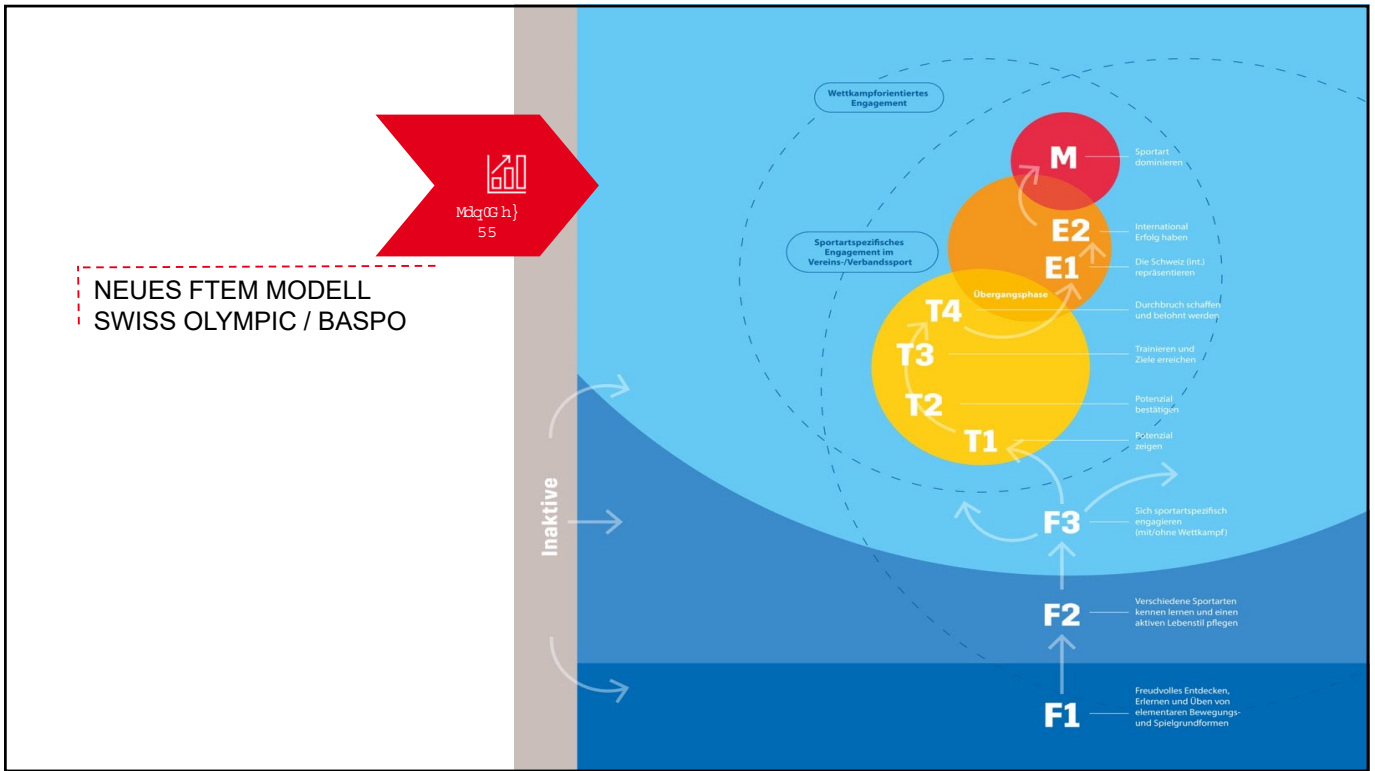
Mdq0Gh}
55

NEUES FTEM MODELL
SWISS OLYMPIC / BASPO

Inaktive

Wettkampforientiertes Engagement

Sportartspezifisches Engagement im Vereins-/Verbandssport

M
Sportart dominieren

E2
International Erfolg haben

E1
Die Schweiz (int.) repräsentieren

Übergangsphase

T4
Durchbruch schaffen und belohnt werden

T3
Trainieren und Ziele erreichen

T2
Potenzial bestätigen

T1
Potenzial zeigen

F3
Sich sportartspezifisch engagieren (mit/ohne Wettkampf)

F2
Verschiedene Sportarten kennen lernen und einen aktiven Lebensstil pflegen

F1
Freudvolles Entdecken, Erlernen und Üben von elementaren Bewegungs- und Spielgrundformen